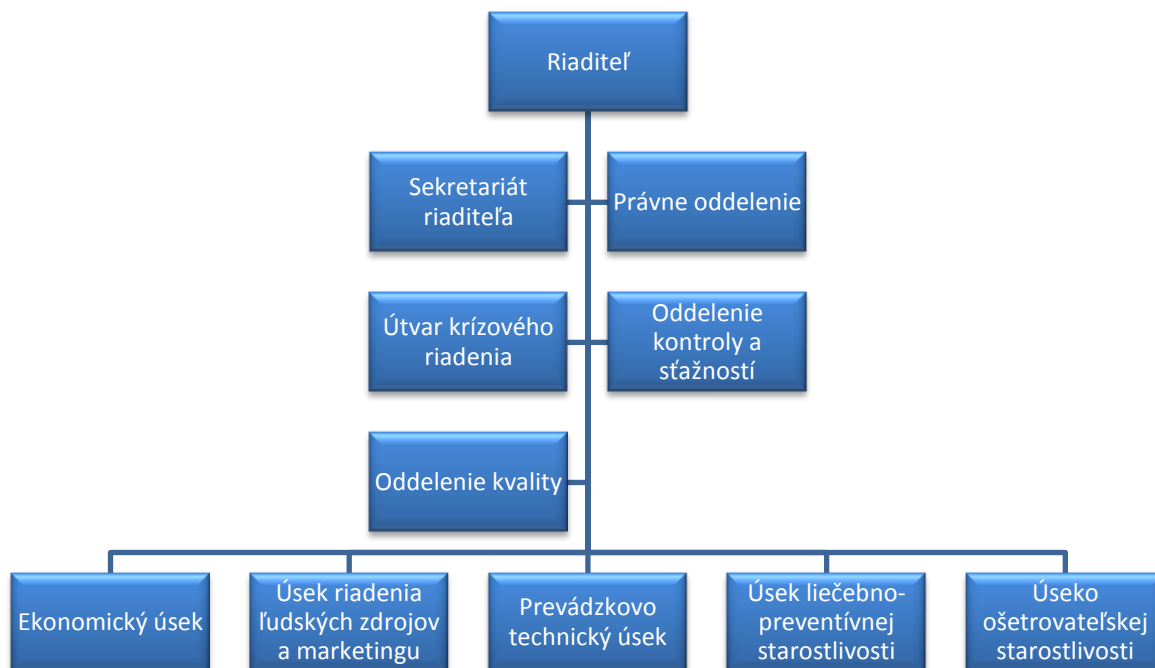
Riaditeľ

Sekretariát riaditeľa

Právne oddelenie

Útvar krízového riadenia

Oddelenie kontroly a sťažností

Oddelenie kvality

Ekonomický úsek

Úsek riadenia ľudských zdrojov a marketingu

Prevádzkovo technický úsek

Úsek liečebno-preventívnej starostlivosti

Úseko ošetrovateľskej starostlivosti